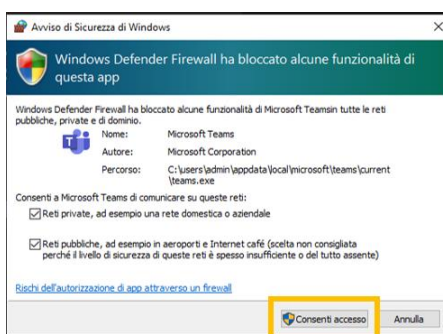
Avviso di Sicurezza di Windows

Windows Defender Firewall ha bloccato alcune funzionalità di questa app

Windows Defender Firewall ha bloccato alcune funzionalità di Microsoft Teamsin tutte le reti pubbliche, private e di dominio.

| | |
|---|---|
| Nome: | Microsoft Teams |
| Autore: | Microsoft Corporation |
| Percorso: | C:\users\admin\appdata\local\microsoft\teams\current\teams.exe |

Consenti a Microsoft Teams di comunicare su queste reti:

☑ Reti private, ad esempio una rete domestica o aziendale

☑ Reti pubbliche, ad esempio in aeroporti e Internet café (scelta non consigliata perché il livello di sicurezza di queste reti è spesso insufficiente o del tutto assente)

Rischi dell'autorizzazione di app attraverso un firewall

Consenti accesso

Annulla